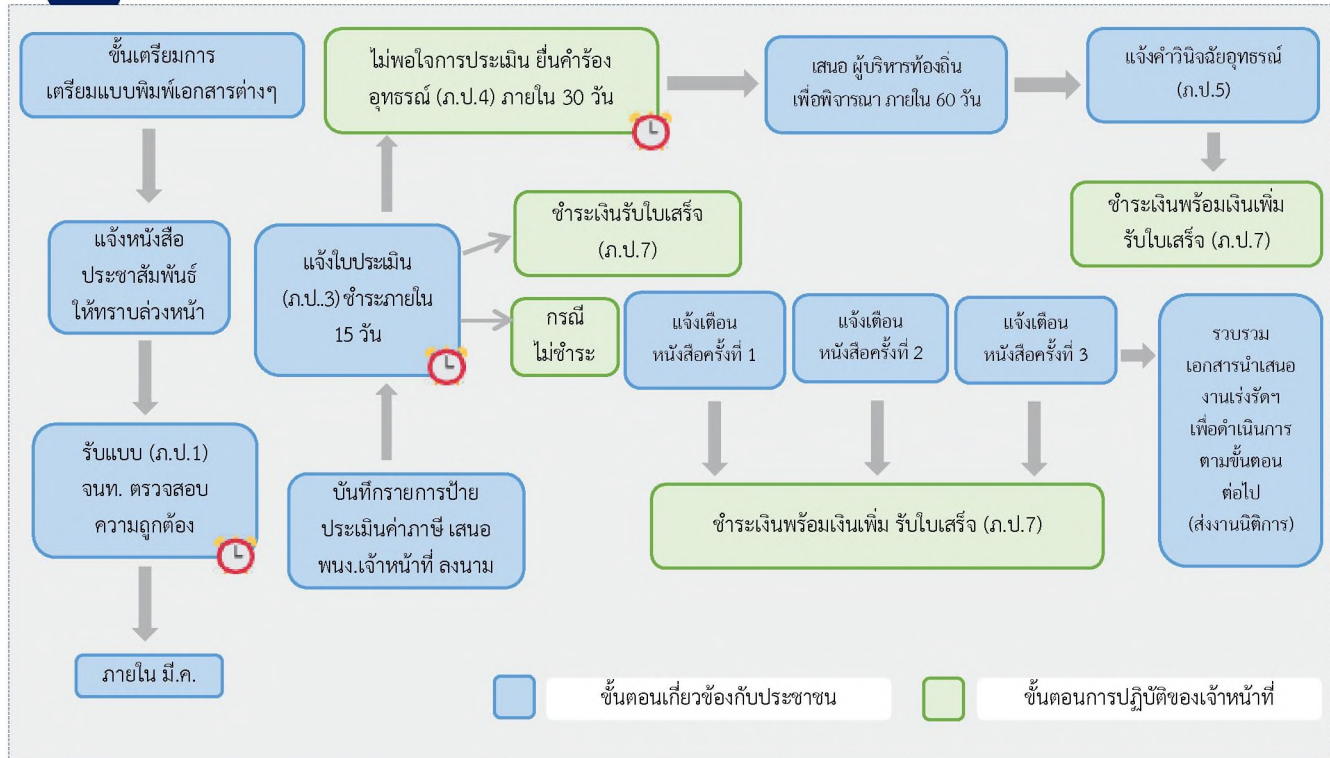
ขั้นเตรียมการ
เตรียมแบบพิมพ์เอกสารต่างๆ

แจ้งหนังสือ
ประชาสัมพันธ์
ให้ทราบล่วงหน้า

รับแบบ (ภ.ป.1)
จนท. ตรวจสอบ
ความถูกต้อง

ภายใน มี.ค.

ไม่พอใจการประเมิน ยื่นคำร้อง
อุทธรณ์ (ภ.ป.4) ภายใน 30 วัน

แจ้งใบประเมิน
(ภ.ป..3) ชำระภายใน
15 วัน

บันทึกรายการป้าย
ประเมินค่าภาษี เสนอ
พนง.เจ้าหน้าที่ ลงนาม

ชำระเงินรับใบเสร็จ
(ภ.ป.7)

กรณี
ไม่ชำระ

แจ้งเตือน
หนังสือครั้งที่ 1

แจ้งเตือน
หนังสือครั้งที่ 2

แจ้งเตือน
หนังสือครั้งที่ 3

ชำระเงินพร้อมเงินเพิ่ม รับใบเสร็จ (ภ.ป.7)

เสนอ ผู้บริหารท้องถิ่น
เพื่อพิจารณา ภายใน 60 วัน

แจ้งคำวินิจฉัยอุทธรณ์
(ภ.ป.5)

ชำระเงินพร้อมเงินเพิ่ม
รับใบเสร็จ (ภ.ป.7)

รวบรวม
เอกสารนำเสนอ
งานเร่งรัดฯ
เพื่อดำเนินการ
ตามขั้นตอน
ต่อไป
(ส่งงานนิติการ)

ขั้นตอนเกี่ยวข้องกับประชาชน

ขั้นตอนการปฏิบัติของเจ้าหน้าที่